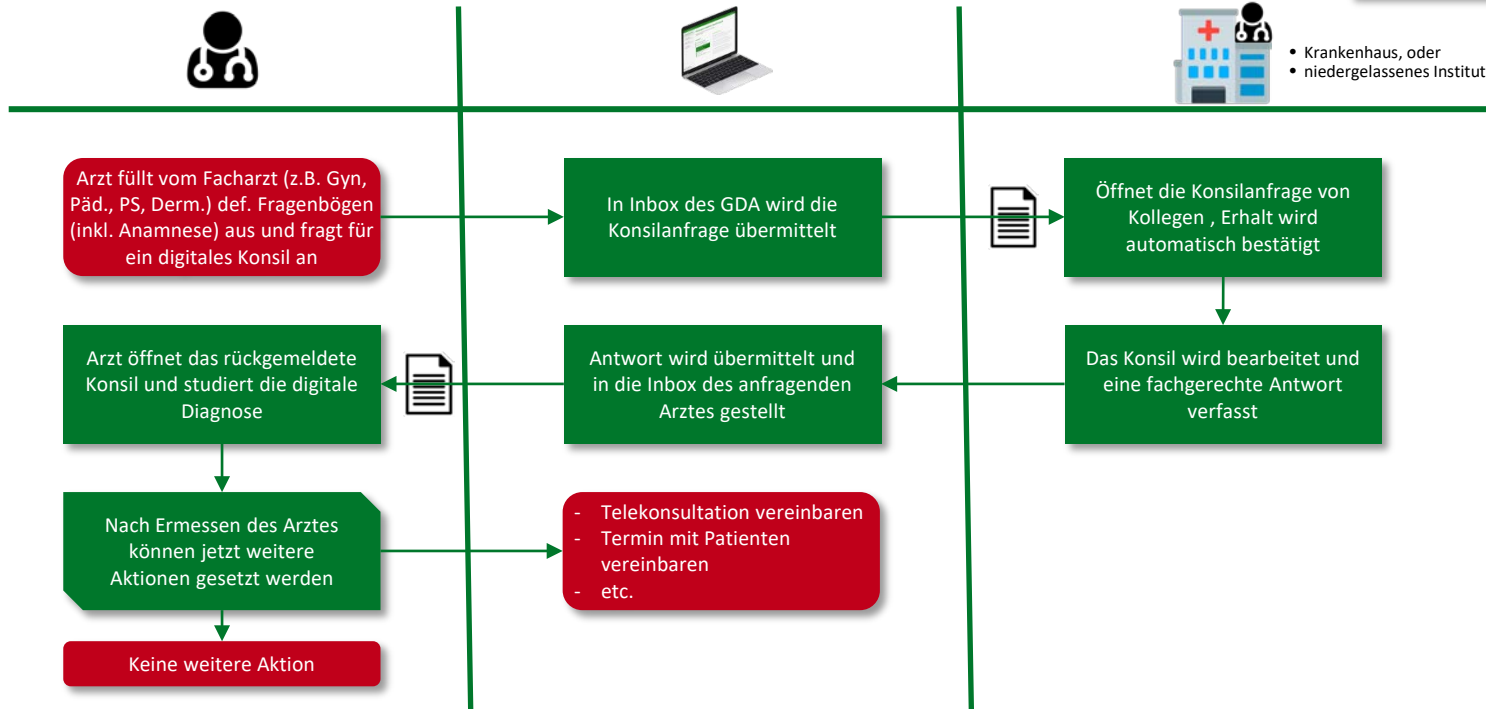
- Krankenhaus, oder
- niedergelassenes Institut

Arzt füllt vom Facharzt (z.B. Gyn, Päd., PS, Derm.) def. Fragenbögen (inkl. Anamnese) aus und fragt für ein digitales Konsil an

In Inbox des GDA wird die Konsilanfrage übermittelt

Öffnet die Konsilanfrage von Kollegen , Erhalt wird automatisch bestätigt

Das Konsil wird bearbeitet und eine fachgerechte Antwort verfasst

Antwort wird übermittelt und in die Inbox des anfragenden Arztes gestellt

Arzt öffnet das rückgemeldete Konsil und studiert die digitale Diagnose

Nach Ermessen des Arztes können jetzt weitere Aktionen gesetzt werden

- Telekonsultation vereinbaren
- Termin mit Patienten vereinbaren
- etc.

Keine weitere Aktion